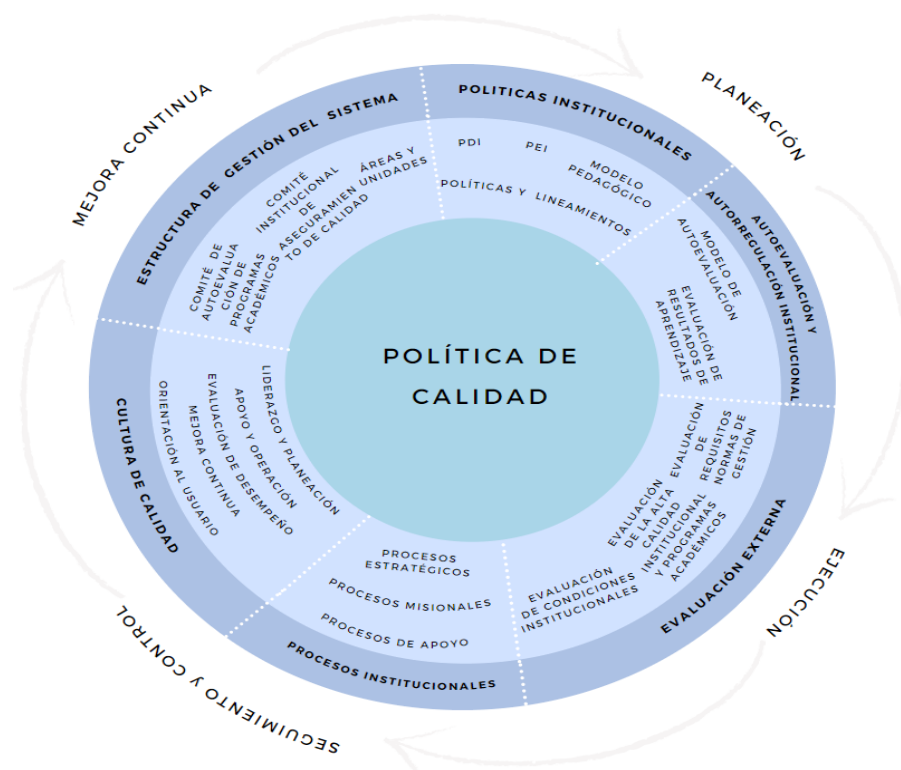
POLÍTICA DE CALIDAD

POLITICAS INSTITUCIONALES
PDI
PEI
MODELO PEDAGÓGICO
POLÍTICAS Y LINEAMIENTOS

AUTOEVALUACIÓN Y AUTORREGULACIÓN INSTITUCIONAL
MODELO DE AUTOEVALUACIÓN
EVALUACIÓN DE RESULTADOS DE APRENDIZAJE

EVALUACIÓN EXTERNA
EVALUACIÓN DE REQUISITOS NORMAS DE GESTIÓN
EVALUACIÓN DE LA ALTA CALIDAD INSTITUCIONAL Y PROGRAMAS ACADÉMICOS
EVALUACIÓN DE CONDICIONES INSTITUCIONALES

PROCESOS INSTITUCIONALES
PROCESOS ESTRATÉGICOS
PROCESOS MISIONALES
PROCESOS DE APOYO

CULTURA DE CALIDAD
LIDERAZGO Y PLANEACIÓN
APOYO Y OPERACIÓN
EVALUACIÓN DE DESEMPEÑO
MEJORA CONTINUA
ORIENTACIÓN AL USUARIO

ESTRUCTURA DE GESTIÓN DEL SISTEMA
COMITÉ DE AUTOEVALUACIÓN DE PROGRAMAS ACADÉMICOS
COMITÉ INSTITUCIONAL DE ASEGURAMIENTO DE CALIDAD
ÁREAS Y UNIDADES

PLANEACIÓN
EJECUCIÓN
SEGUIMIENTO Y CONTROL
MEJORA CONTINUA